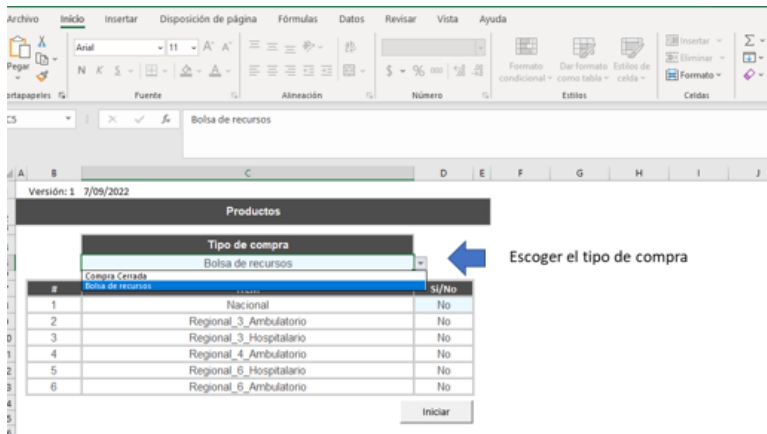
Archivo Inicio Insertar Disposición de página Fórmulas Datos Revisar Vista Ayuda

Pegar Arial 11 A A N K S Insertar Eliminar Formato Formato condicional Dar formato como tabla Estilos de celda $ % 000

Portapapeles Fuente Alineación Número Estilos Celdas

C5 Bolsa de recursos

A B C D E F G H I J

Versión: 1 7/09/2022

Productos

Tipo de compra

Bolsa de recursos

Compra Cerrada
Bolsa de recursos

Escoger el tipo de compra

| # | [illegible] | Sí/No |
|---|---|---|
| 1 | Nacional | No |
| 2 | Regional_3_Ambulatorio | No |
| 3 | Regional_3_Hospitalario | No |
| 4 | Regional_4_Ambulatorio | No |
| 5 | Regional_6_Hospitalario | No |
| 6 | Regional_6_Ambulatorio | No |

Iniciar